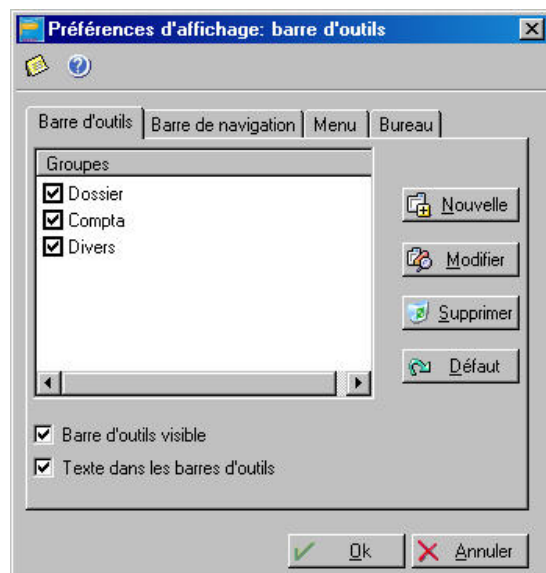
Préférences d'affichage: barre d'outils

Barre d'outils | Barre de navigation | Menu | Bureau

Groupes
Dossier
Compta
Divers

Nouvelle
Modifier
Supprimer
Défaut

Barre d'outils visible
Texte dans les barres d'outils

Ok
Annuler